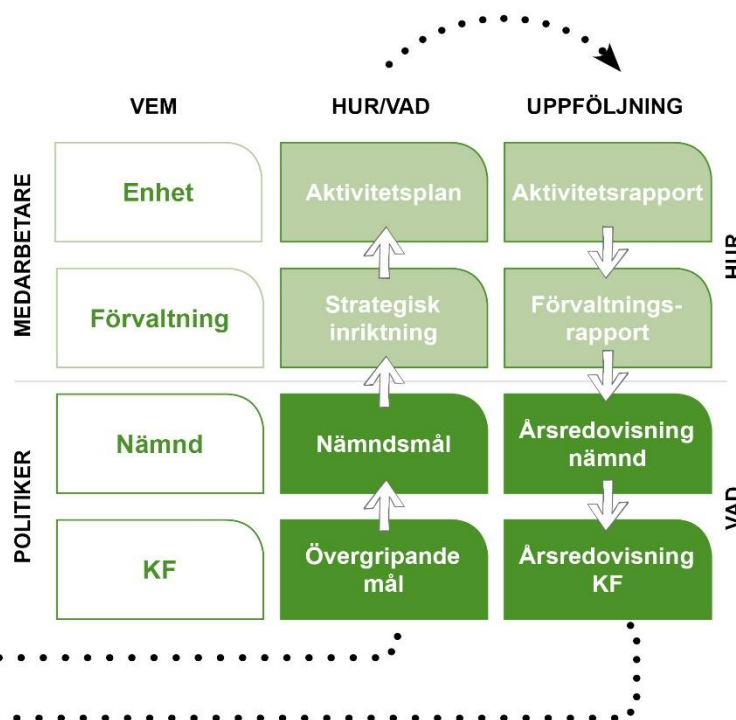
VEM

HUR/VAD

UPPFÖLJNING

MEDARBETARE

Enhet

Aktivitetsplan

Aktivitetsrapport

HUR

Förvaltning

Strategisk inriktning

Förvaltningsrapport

POLITIKER

Nämnd

Nämndsmål

Årsredovisning nämnd

VAD

KF

Övergripande mål

Årsredovisning KF